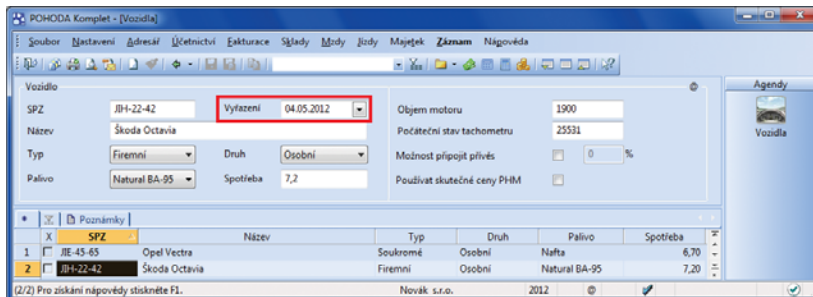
POHODA Komplet - [Vozidla]

Soubor Nastavení Adresář Účetnictví Fakturace Sklady Mzdy Jízdy Majetek Záznam Nápověda

Vozidlo

SPZ JIH-22-42
Vyřazení 04.05.2012
Objem motoru 1900
Název Škoda Octavia
Počáteční stav tachometru 25531
Typ Firemní
Druh Osobní
Možnost připojit přívěs 0 %
Palivo Natural BA-95
Spotřeba 7,2
Používat skutečné ceny PHM

Agendy
Vozidla

Poznámky

| | X | SPZ | Název | Typ | Druh | Palivo | Spotřeba |
|---|---|---|---|---|---|---|---|
| 1 | | JIE-45-65 | Opel Vectra | Soukromé | Osobní | Nafta | 6,70 |
| 2 | | JIH-22-42 | Škoda Octavia | Firemní | Osobní | Natural BA-95 | 7,20 |

(2/2) Pro získání nápovědy stiskněte F1. Novák s.r.o. 2012